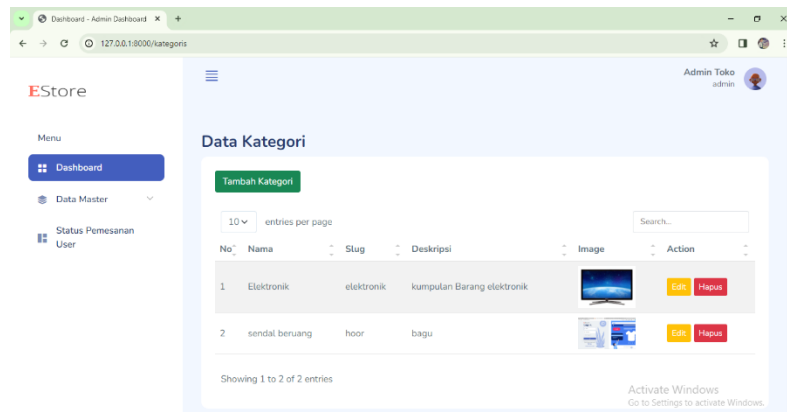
Dashboard - Admin Dashboard ×
+
127.0.0.1:8000/kategoris

EStore

Admin Toko
admin

Menu
Dashboard
Data Master
Status Pemesanan User

Data Kategori

Tambah Kategori

10 entries per page
Search...

| No | Nama | Slug | Deskripsi | Image | Action |
|---|---|---|---|---|---|
| 1 | Elektronik | elektronik | kumpulan Barang elektronik | | Edit Hapus |
| 2 | sendal beruang | hoor | bagu | | Edit Hapus |

Showing 1 to 2 of 2 entries

Activate Windows
Go to Settings to activate Windows.